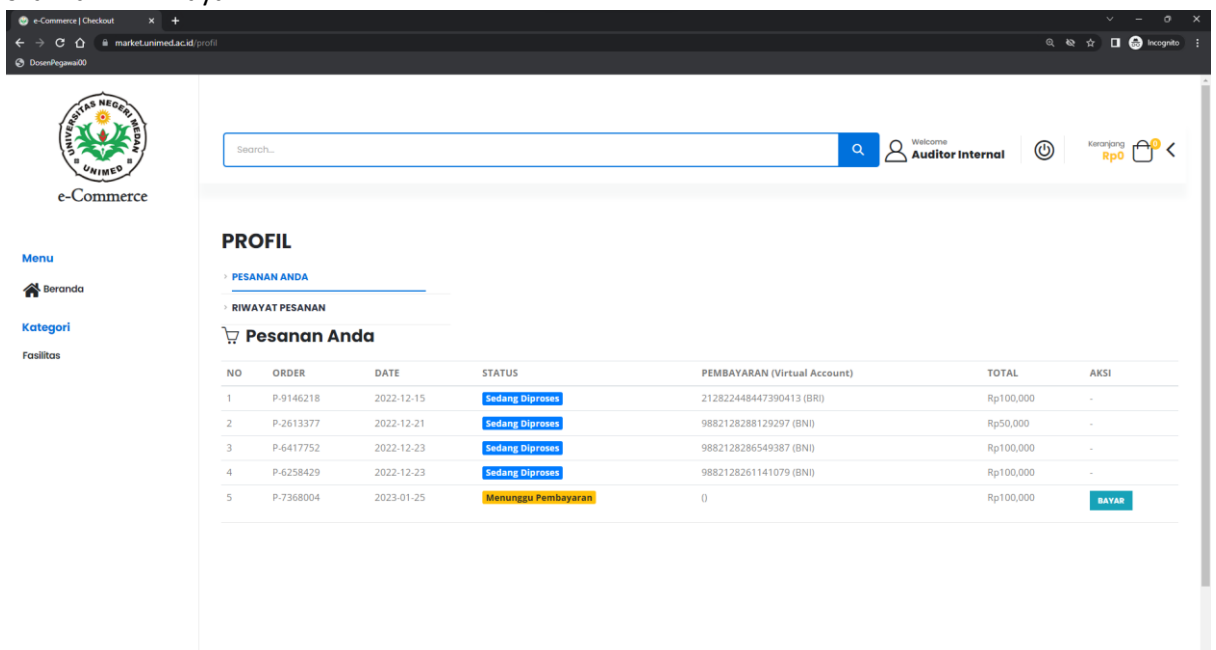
e-Commerce | Checkout
market.unimed.ac.id/profil
Incognito
DosenPegawai00

UNIVERSITAS NEGERI MEDAN
UNIMED
e-Commerce

Search...
Welcome
Auditor Internal
Keranjang
Rp0
0

Menu
Beranda
Kategori
Fasilitas

PROFIL
PESANAN ANDA
RIWAYAT PESANAN
Pesanan Anda

| NO | ORDER | DATE | STATUS | PEMBAYARAN (Virtual Account) | TOTAL | AKSI |
|---|---|---|---|---|---|---|
| 1 | P-9146218 | 2022-12-15 | Sedang Diproses | 212822448447390413 (BRI) | Rp100,000 | - |
| 2 | P-2613377 | 2022-12-21 | Sedang Diproses | 9882128288129297 (BNI) | Rp50,000 | - |
| 3 | P-6417752 | 2022-12-23 | Sedang Diproses | 9882128286549387 (BNI) | Rp100,000 | - |
| 4 | P-6258429 | 2022-12-23 | Sedang Diproses | 9882128261141079 (BNI) | Rp100,000 | - |
| 5 | P-7368004 | 2023-01-25 | Menunggu Pembayaran | () | Rp100,000 | BAYAR |